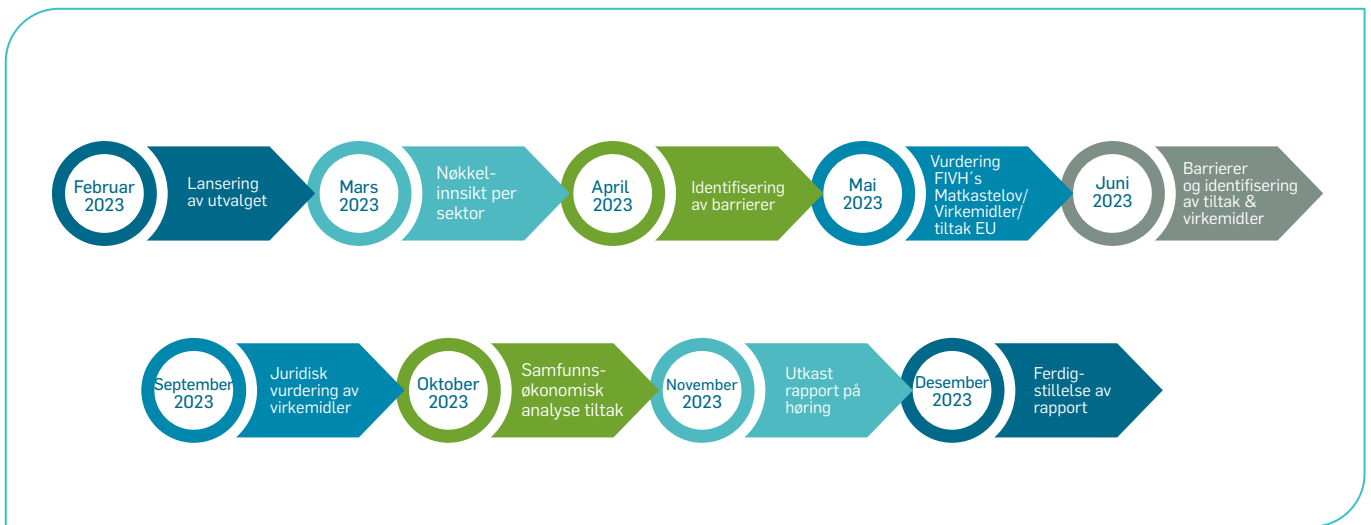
Februar 2023

Lansering av utvalget

Mars 2023

Nøkkelinnsikt per sektor

April 2023

Identifisering av barrierer

Mai 2023

Vurdering FIVH´s Matkastelov/ Virkemidler/ tiltak EU

Juni 2023

Barrierer og identifisering av tiltak & virkemidler

September 2023

Juridisk vurdering av virkemidler

Oktober 2023

Samfunnsøkonomisk analyse tiltak

November 2023

Utkast rapport på høring

Desember 2023

Ferdigstillelse av rapport